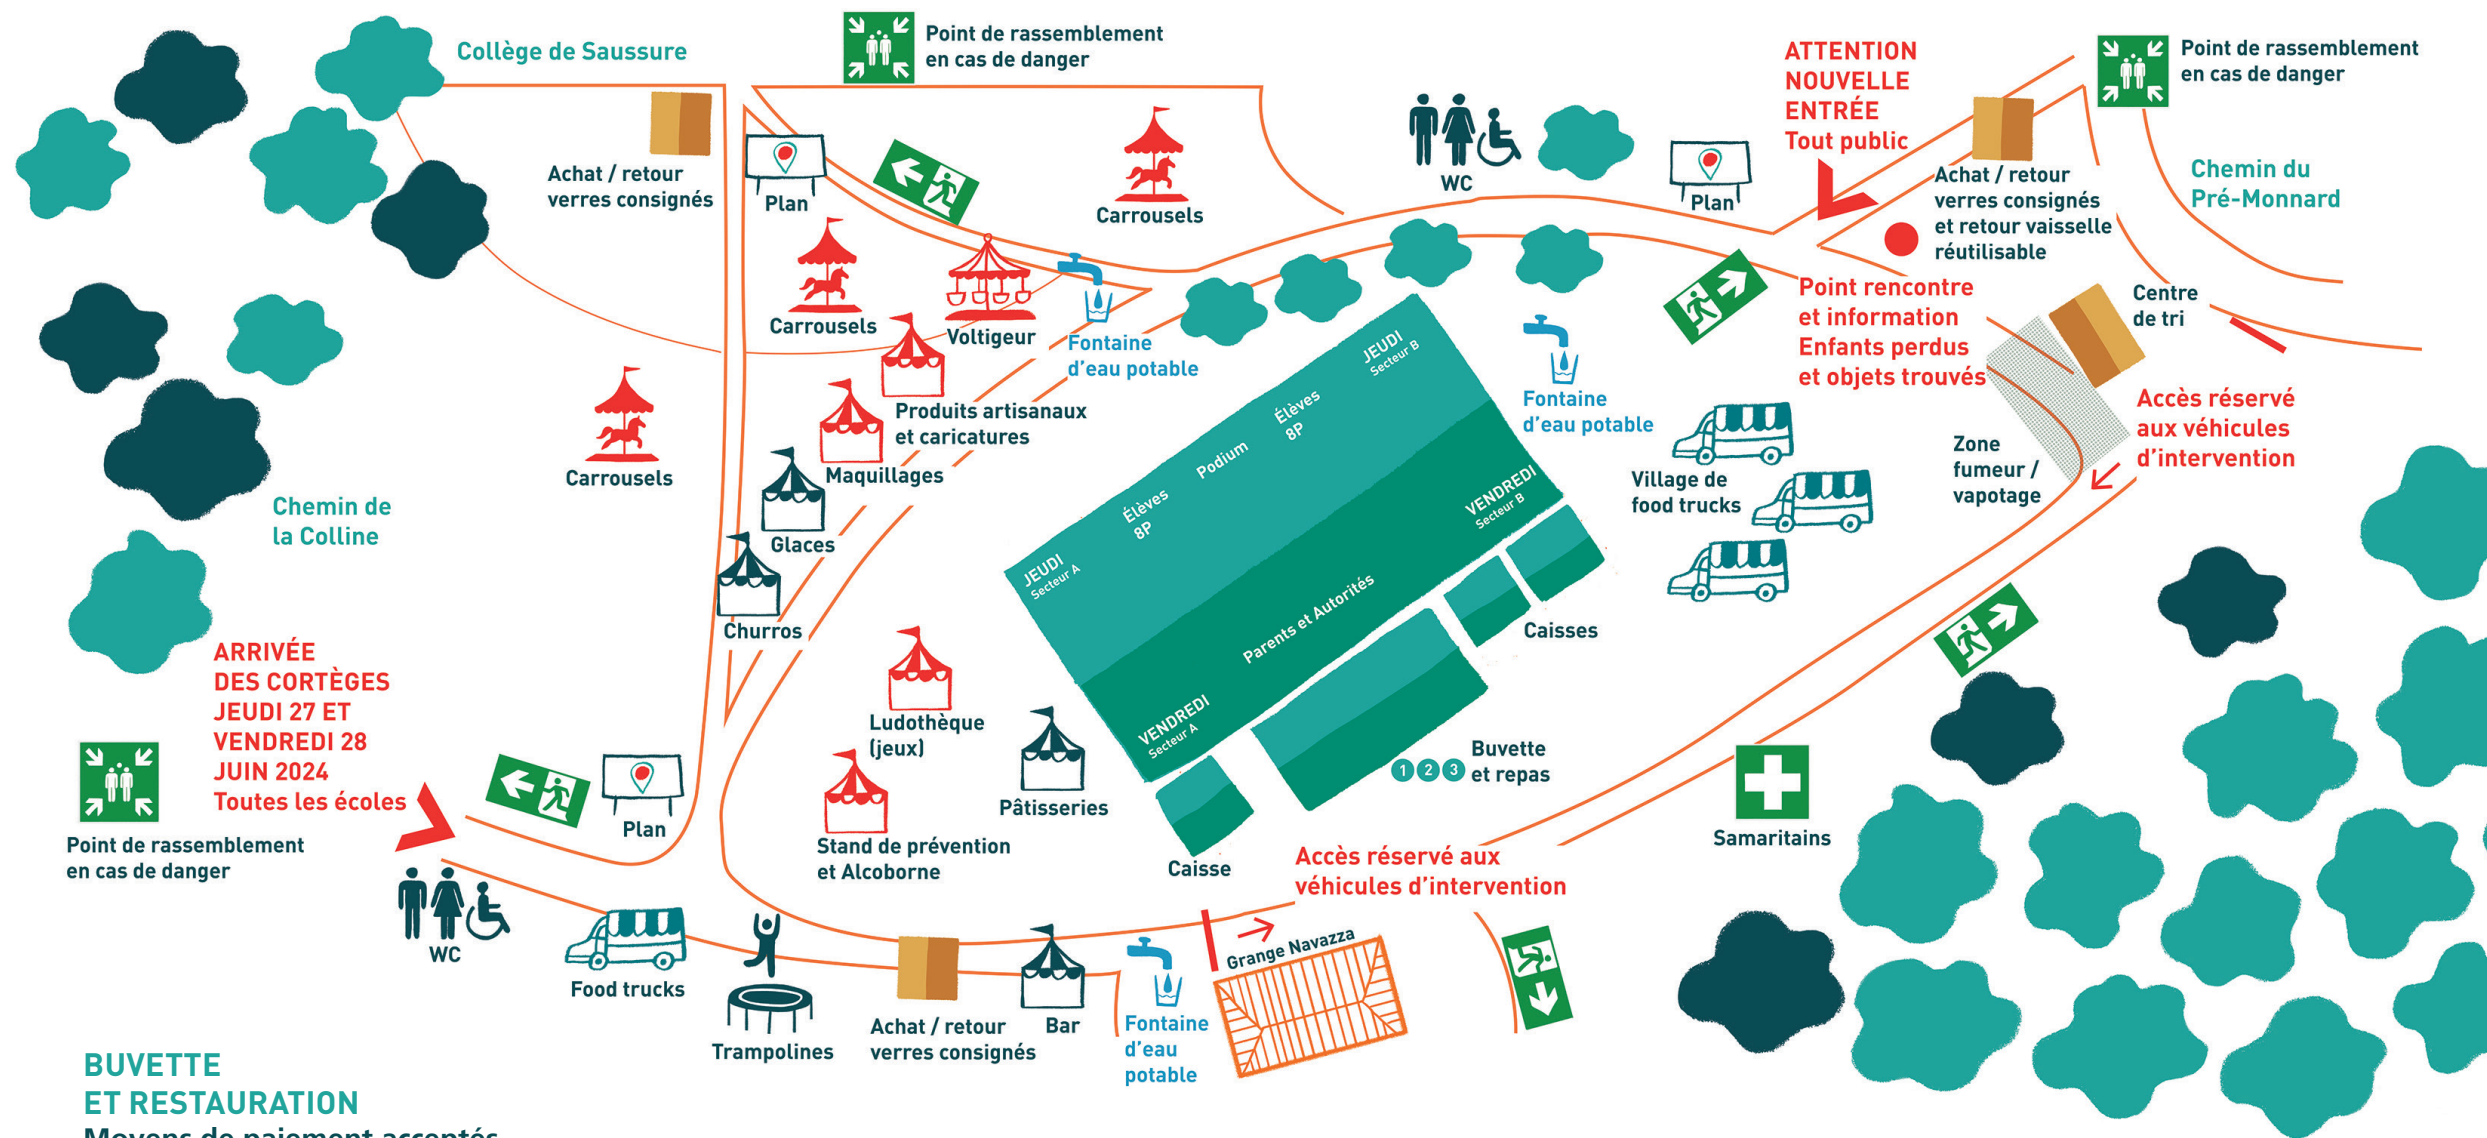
Collège de Saussure

Point de rassemblement en cas de danger

ATTENTION NOUVELLE ENTRÉE Tout public

Point de rassemblement en cas de danger

Achat / retour verres consignés

Plan

Carrousels

WC

Plan

Achat / retour verres consignés et retour vaisselle réutilisable

Chemin du Pré-Monnard

Carrousels

Voltigeur

Fontaine d'eau potable

Point rencontre et information Enfants perdus et objets trouvés

Centre de tri

Carrousels

Produits artisanaux et caricatures

Fontaine d'eau potable

Accès réservé aux véhicules d'intervention

Maquillages

JEUDI Secteur B

Élèves 8P

Podium

Élèves 8P

Village de food trucks

Zone fumeur / vapotage

Chemin de la Colline

Glaces

JEUDI Secteur A

VENDREDI Secteur B

Churros

Parents et Autorités

Caisses

ARRIVÉE DES CORTÈGES JEUDI 27 ET VENDREDI 28 JUIN 2024 Toutes les écoles

Ludothèque (jeux)

VENDREDI Secteur A

Buvette et repas

Point de rassemblement en cas de danger

Plan

Pâtisseries

Samaritains

Stand de prévention et Alcoborne

Caisse

Accès réservé aux véhicules d'intervention

WC

Food trucks

Grange Navazza

Trampolines

Achat / retour verres consignés

Bar

Fontaine d'eau potable

BUVETTE ET RESTAURATION

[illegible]